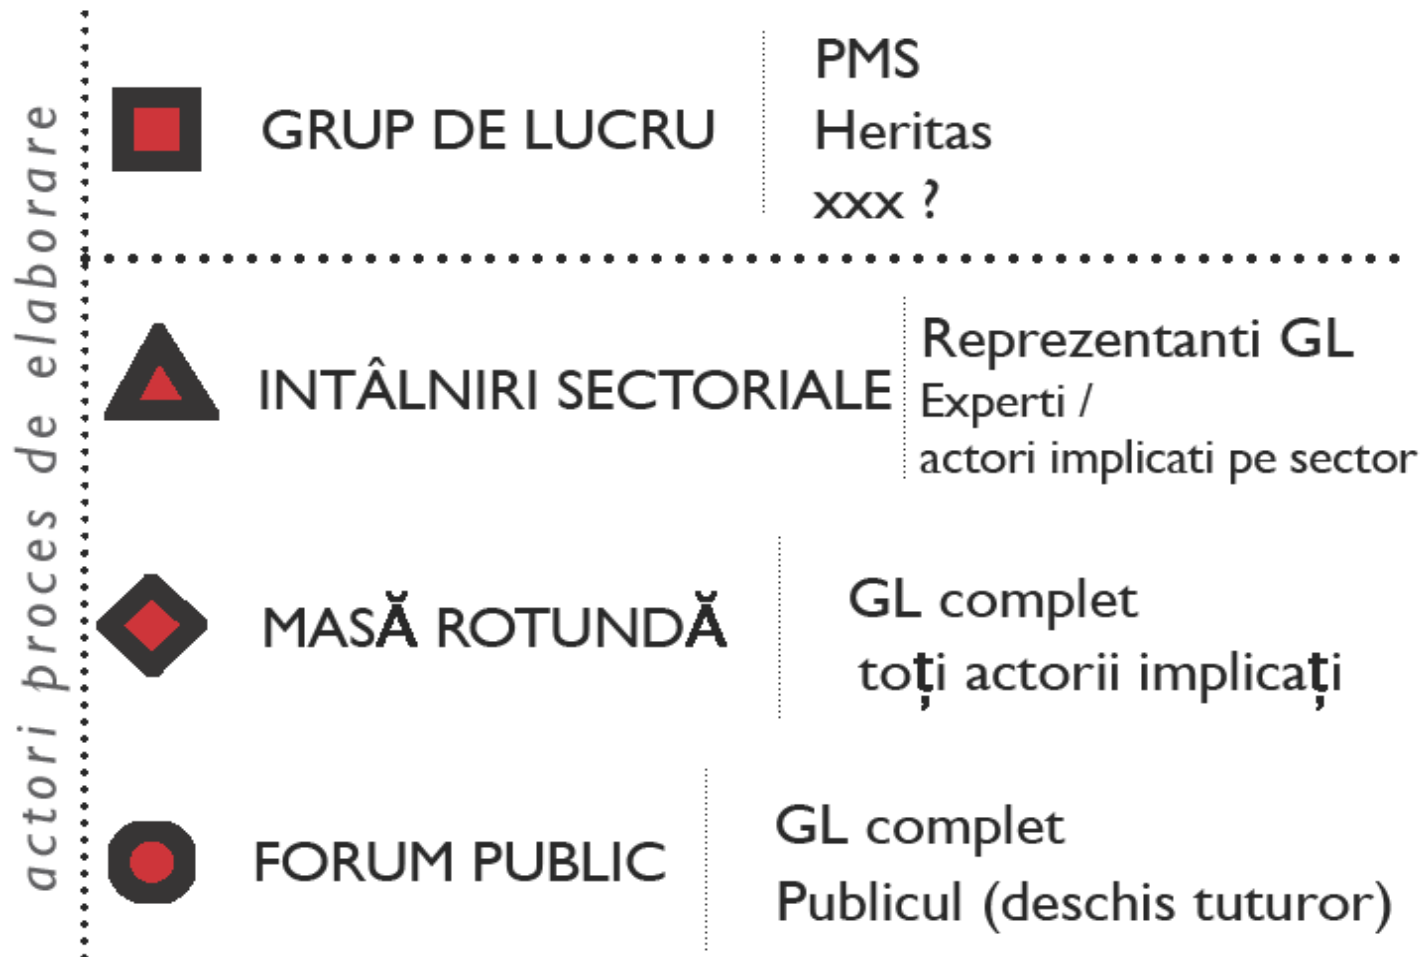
actori proces de elaborare

GRUP DE LUCRU

PMS
Heritas
xxx ?

INTÂLNIRI SECTORIALE

Reprezentanti GL
Experti /
actori implicati pe sector

MASĂ ROTUNDĂ

GL complet
toţi actorii implicaţi

FORUM PUBLIC

GL complet
Publicul (deschis tuturor)